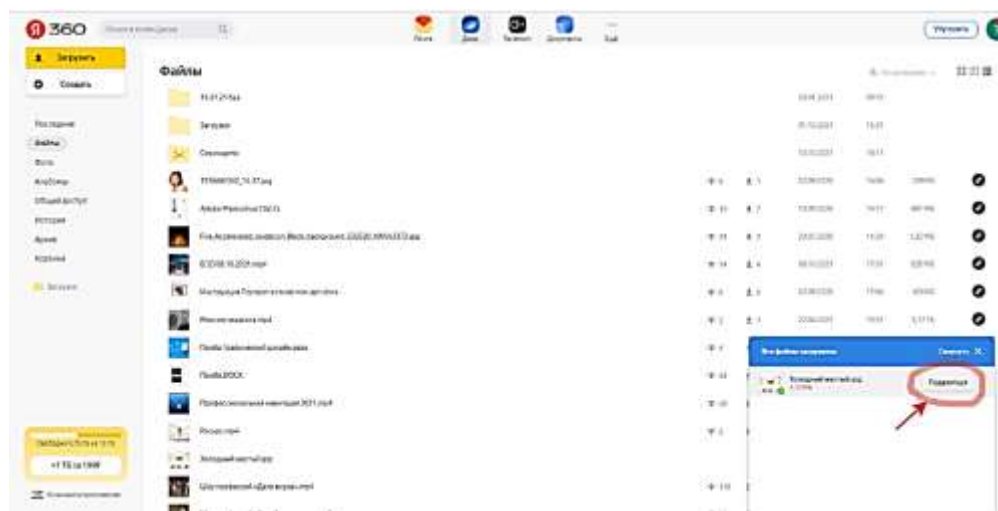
Я 360 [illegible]

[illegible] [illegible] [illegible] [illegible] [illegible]

Улучшить

Загрузить

Создать

Последние
Файлы
Фото
Альбомы
Общий доступ
История
Архив
Корзина

Загрузки

Файлы

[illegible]

Загрузки

Скриншоты

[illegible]

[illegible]

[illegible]

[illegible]

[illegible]

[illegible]

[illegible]

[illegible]

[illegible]

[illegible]

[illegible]

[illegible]

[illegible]

+1 ТБ за 1 ₽

Все файлы загружены

Свернуть

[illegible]

Поделиться